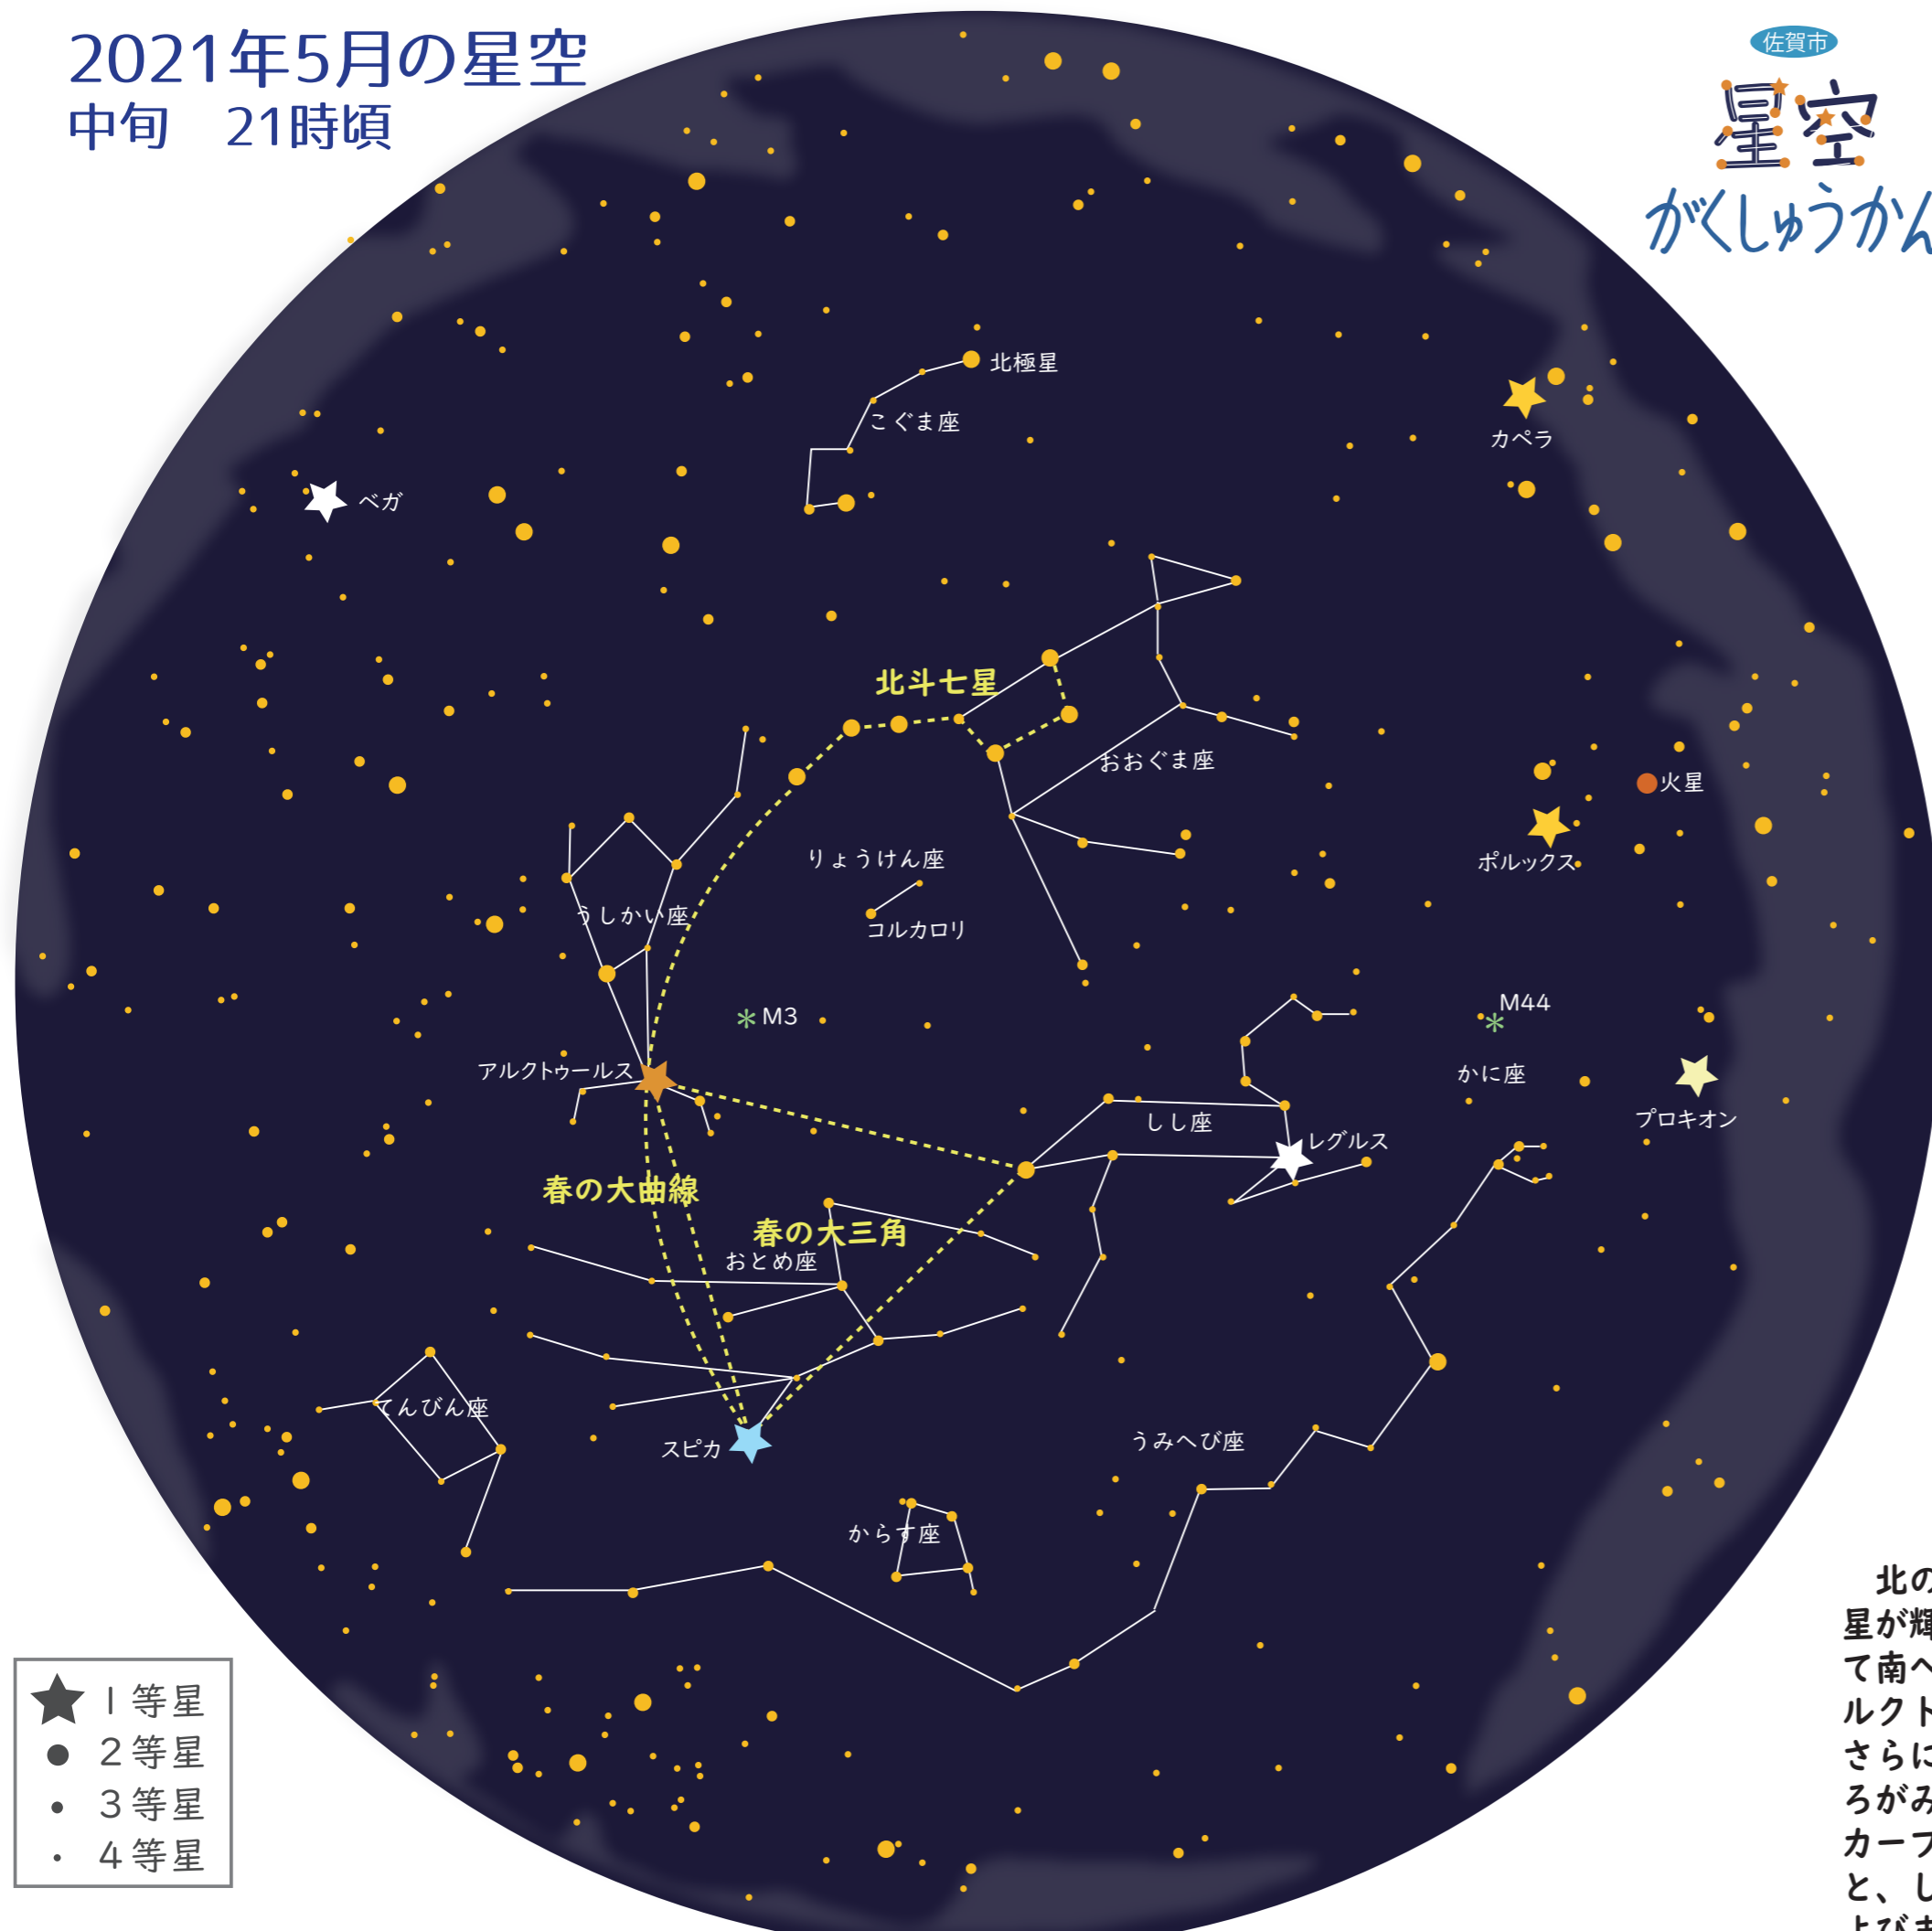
2021年5月の星空
中旬　21時頃

佐賀市
星空
がくしゅうかん

北極星
こぐま座
ベガ
カペラ
北斗七星
おおぐま座
火星
りょうけん座
ポルックス
うしかい座
コルカロリ
M3
M44
アルクトゥールス
かに座
プロキオン
しし座
レグルス
春の大曲線
春の大三角
おとめ座
てんびん座
スピカ
うみへび座
からす座

北の
星が輝
て南へ
ルクト
さらに
ろがみ
カーブ
と、し
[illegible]

| | |
|---|---|
| ★ | １等星 |
| ● | ２等星 |
| • | ３等星 |
| · | ４等星 |